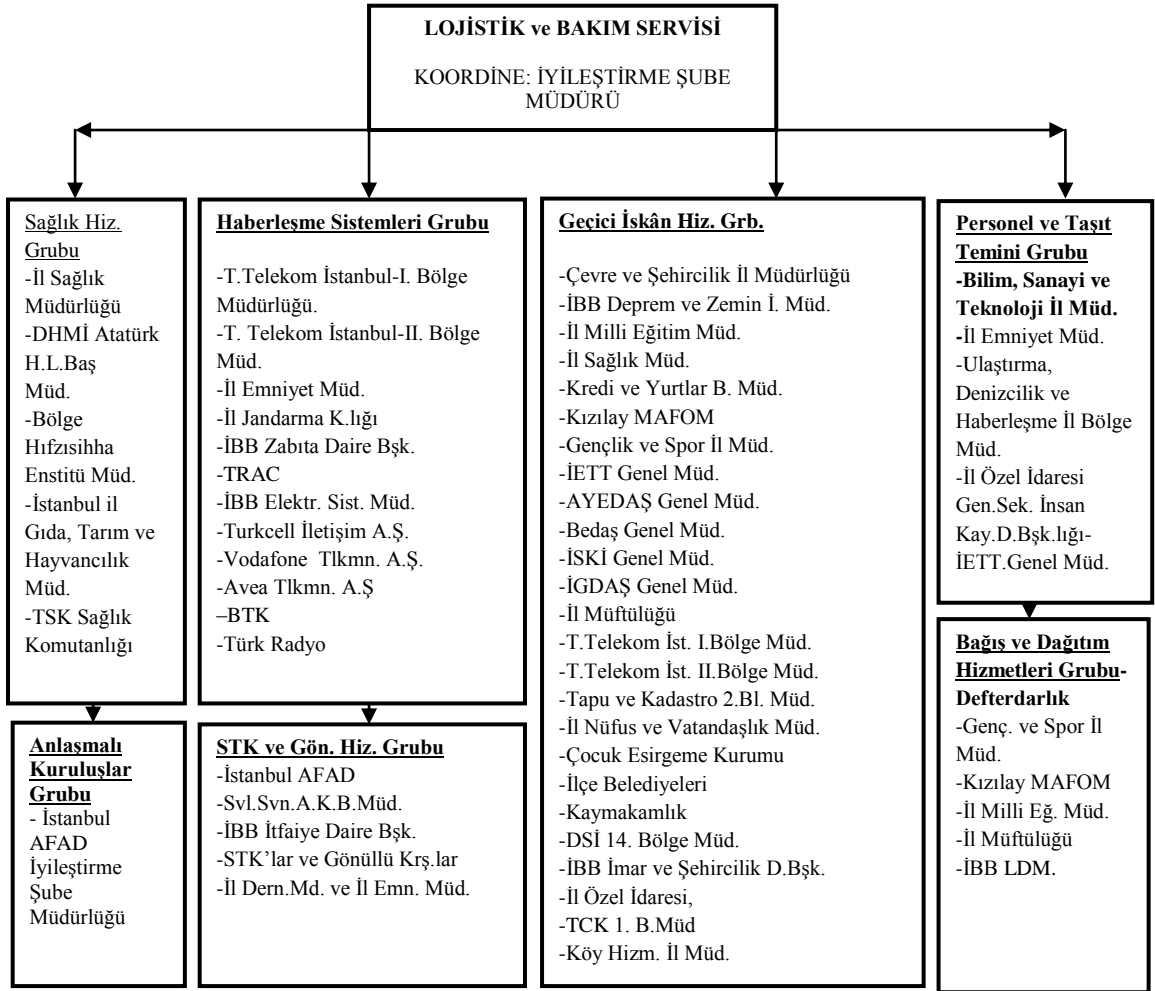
LOJİSTİK ve BAKIM SERVİSİ

KOORDİNE: İYİLEŞTİRME ŞUBE MÜDÜRÜ

Sağlık Hiz. Grubu
-İl Sağlık Müdürlüğü
-DHMİ Atatürk H.L.Baş Müd.
-Bölge Hıfzısıhha Enstitü Müd.
-İstanbul il Gıda, Tarım ve Hayvancılık Müd.
-TSK Sağlık Komutanlığı

Anlaşmalı Kuruluşlar Grubu
- İstanbul AFAD İyileştirme Şube Müdürlüğü

Haberleşme Sistemleri Grubu
-T.Telekom İstanbul-I. Bölge Müdürlüğü.
-T. Telekom İstanbul-II. Bölge Müd.
-İl Emniyet Müd.
-İl Jandarma K.lığı
-İBB Zabıta Daire Bşk.
-TRAC
-İBB Elektr. Sist. Müd.
-Turkcell İletişim A.Ş.
-Vodafone Tlkmn. A.Ş.
-Avea Tlkmn. A.Ş
–BTK
-Türk Radyo

STK ve Gön. Hiz. Grubu
-İstanbul AFAD
-Svl.Svn.A.K.B.Müd.
-İBB İtfaiye Daire Bşk.
-STK'lar ve Gönüllü Krş.lar
-İl Dern.Md. ve İl Emn. Müd.

Geçici İskân Hiz. Grb.
-Çevre ve Şehircilik İl Müdürlüğü
-İBB Deprem ve Zemin İ. Müd.
-İl Milli Eğitim Müd.
-İl Sağlık Müd.
-Kredi ve Yurtlar B. Müd.
-Kızılay MAFOM
-Gençlik ve Spor İl Müd.
-İETT Genel Müd.
-AYEDAŞ Genel Müd.
-Bedaş Genel Müd.
-İSKİ Genel Müd.
-İGDAŞ Genel Müd.
-İl Müftülüğü
-T.Telekom İst. I.Bölge Müd.
-T.Telekom İst. II.Bölge Müd.
-Tapu ve Kadastro 2.Bl. Müd.
-İl Nüfus ve Vatandaşlık Müd.
-Çocuk Esirgeme Kurumu
-İlçe Belediyeleri
-Kaymakamlık
-DSİ 14. Bölge Müd.
-İBB İmar ve Şehircilik D.Bşk.
-İl Özel İdaresi,
-TCK 1. B.Müd
-Köy Hizm. İl Müd.

Personel ve Taşıt Temini Grubu
-Bilim, Sanayi ve Teknoloji İl Müd.
-İl Emniyet Müd.
-Ulaştırma, Denizcilik ve Haberleşme İl Bölge Müd.
-İl Özel İdaresi Gen.Sek. İnsan Kay.D.Bşk.lığı-İETT.Genel Müd.

Bağış ve Dağıtım Hizmetleri Grubu-Defterdarlık
-Genç. ve Spor İl Müd.
-Kızılay MAFOM
-İl Milli Eğ. Müd.
-İl Müftülüğü
-İBB LDM.